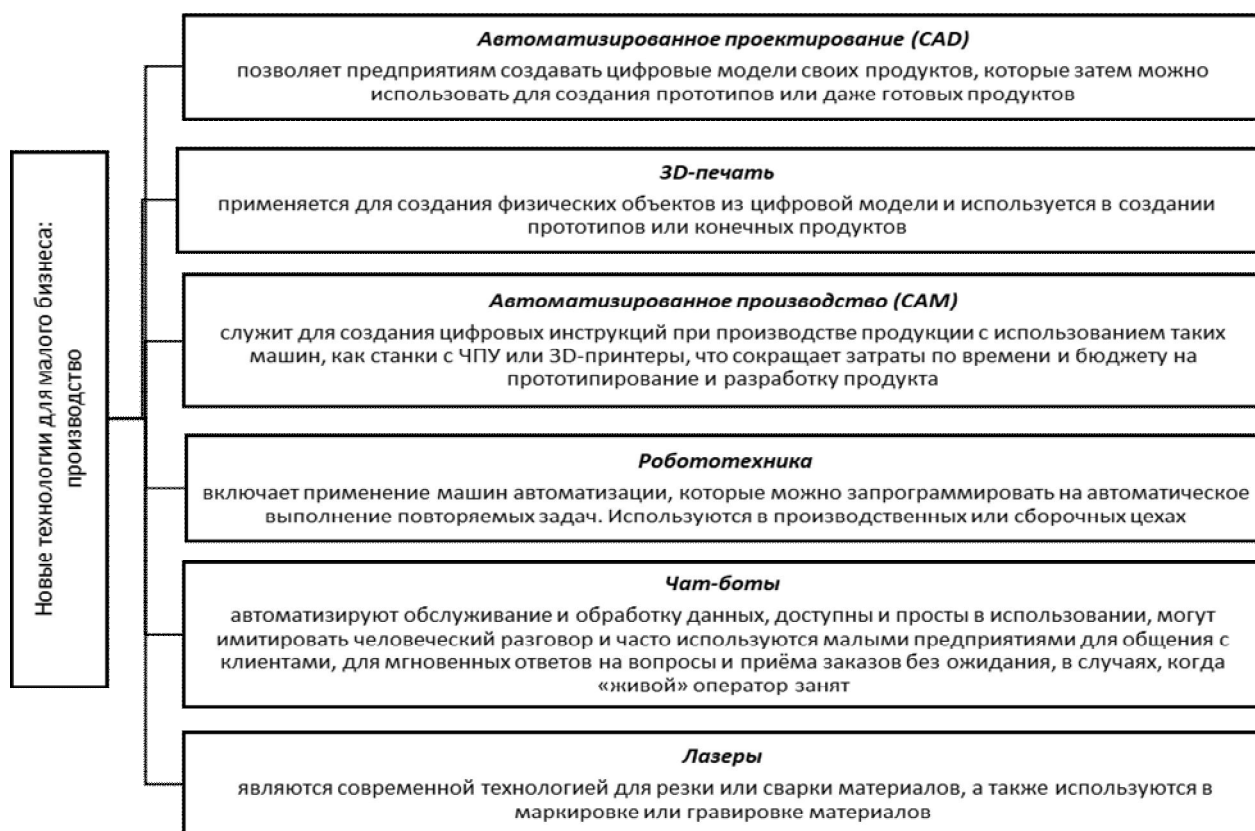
Новые технологии для малого бизнеса: производство

*Автоматизированное проектирование (CAD)*
позволяет предприятиям создавать цифровые модели своих продуктов, которые затем можно использовать для создания прототипов или даже готовых продуктов

*3D-печать*
применяется для создания физических объектов из цифровой модели и используется в создании прототипов или конечных продуктов

*Автоматизированное производство (CAM)*
служит для создания цифровых инструкций при производстве продукции с использованием таких машин, как станки с ЧПУ или 3D-принтеры, что сокращает затраты по времени и бюджету на прототипирование и разработку продукта

*Робототехника*
включает применение машин автоматизации, которые можно запрограммировать на автоматическое выполнение повторяемых задач. Используются в производственных или сборочных цехах

*Чат-боты*
автоматизируют обслуживание и обработку данных, доступны и просты в использовании, могут имитировать человеческий разговор и часто используются малыми предприятиями для общения с клиентами, для мгновенных ответов на вопросы и приёма заказов без ожидания, в случаях, когда «живой» оператор занят

*Лазеры*
являются современной технологией для резки или сварки материалов, а также используются в маркировке или гравировке материалов